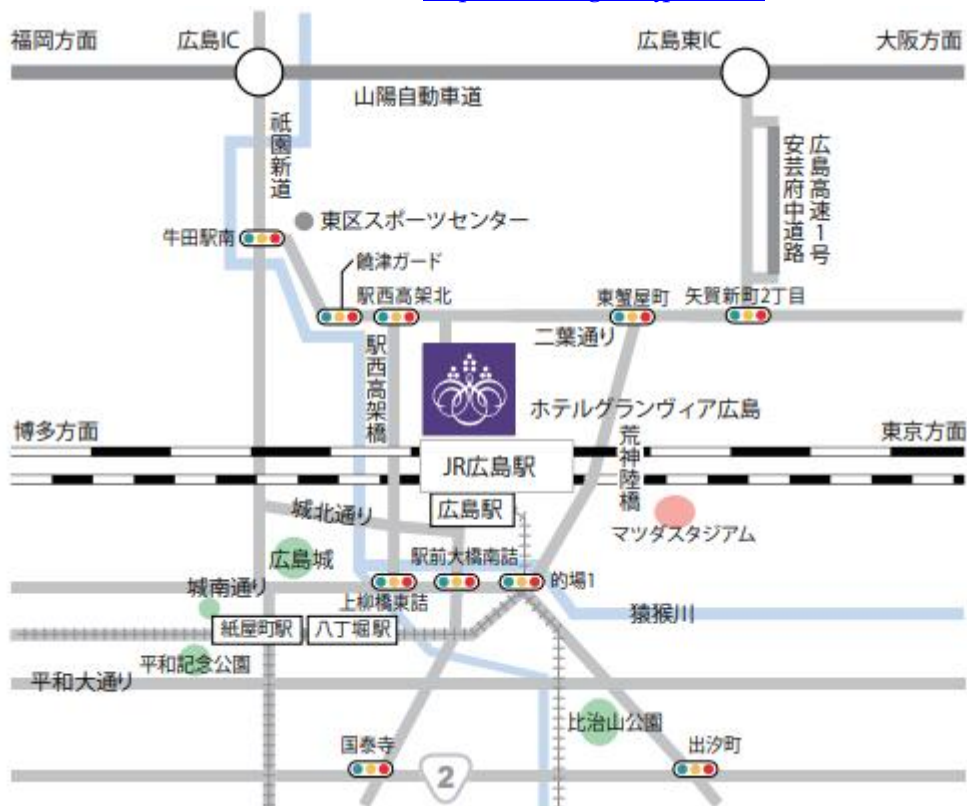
福岡方面
広島IC
広島東IC
大阪方面
山陽自動車道
祇園新道
広島高速1号
安芸府中道路
東区スポーツセンター
牛田駅南
饒津ガード
駅西高架北
東蟹屋町
矢賀新町2丁目
二葉通り
駅西高架橋
ホテルグランヴィア広島
博多方面
東京方面
荒神陸橋
JR広島駅
広島駅
城北通り
マツダスタジアム
広島城
駅前大橋南詰
城南通り
的場1
上柳橋東詰
猿猴川
紙屋町駅
八丁堀駅
平和記念公園
平和大通り
比治山公園
国泰寺
出汐町
2